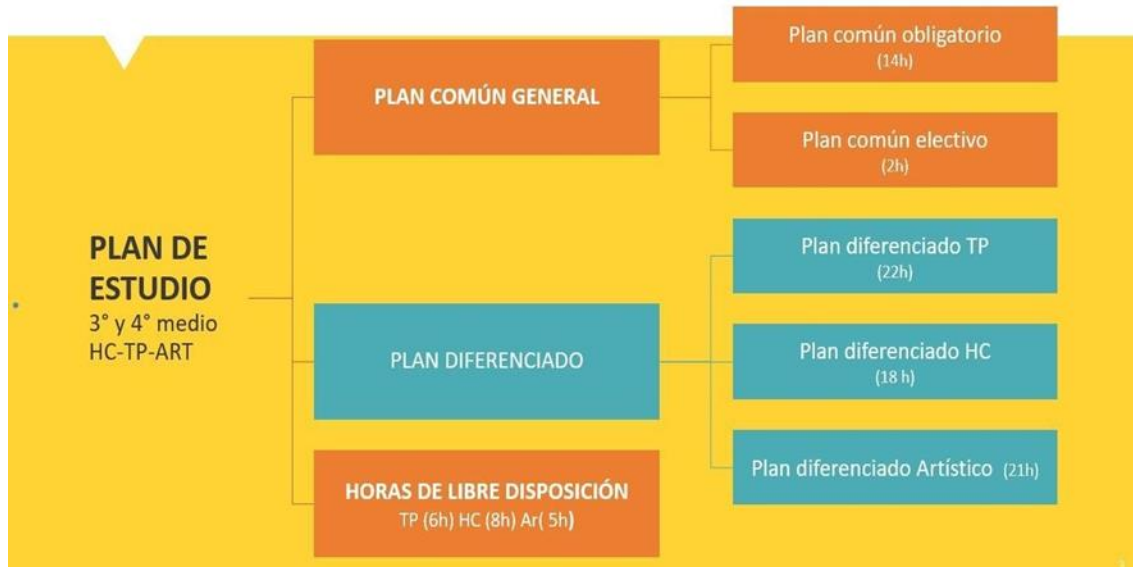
PLAN DE ESTUDIO
3° y 4° medio
HC-TP-ART

PLAN COMÚN GENERAL

Plan común obligatorio
(14h)

Plan común electivo
(2h)

PLAN DIFERENCIADO

Plan diferenciado TP
(22h)

Plan diferenciado HC
(18 h)

Plan diferenciado Artístico (21h)

HORAS DE LIBRE DISPOSICIÓN
TP (6h) HC (8h) Ar( 5h)